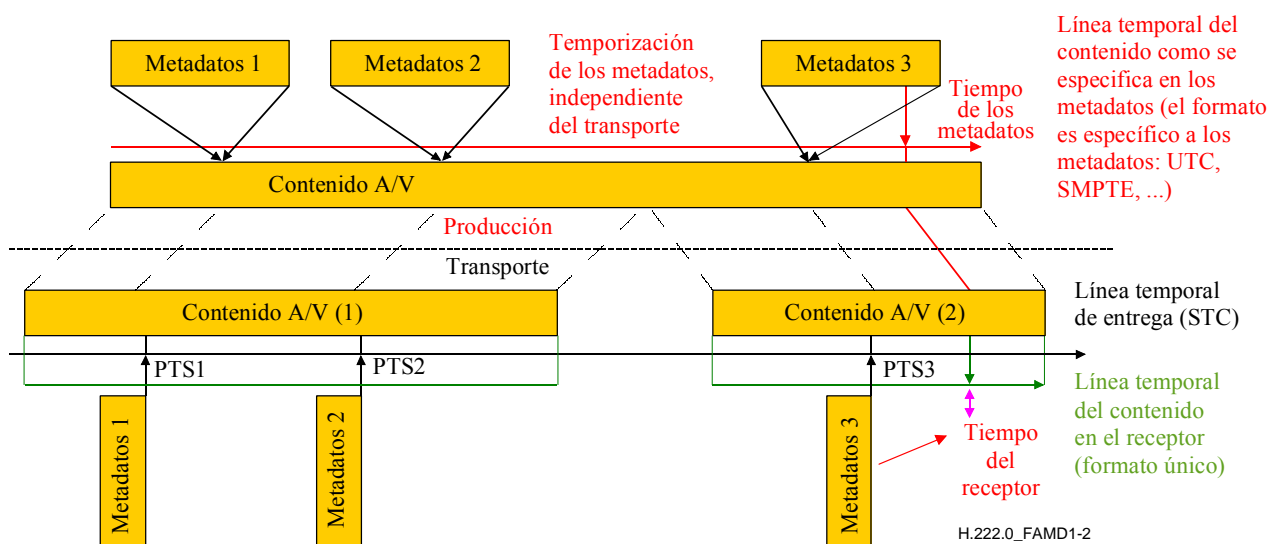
Metadatos 1

Metadatos 2

Temporización de los metadatos, independiente del transporte

Metadatos 3

Tiempo de los metadatos

Línea temporal del contenido como se especifica en los metadatos (el formato es específico a los metadatos: UTC, SMPTE, ...)

Contenido A/V

Producción

Transporte

Contenido A/V (1)

Contenido A/V (2)

Línea temporal de entrega (STC)

PTS1

PTS2

PTS3

Línea temporal del contenido en el receptor (formato único)

Metadatos 1

Metadatos 2

Metadatos 3

Tiempo del receptor

H.222.0_FAMD1-2